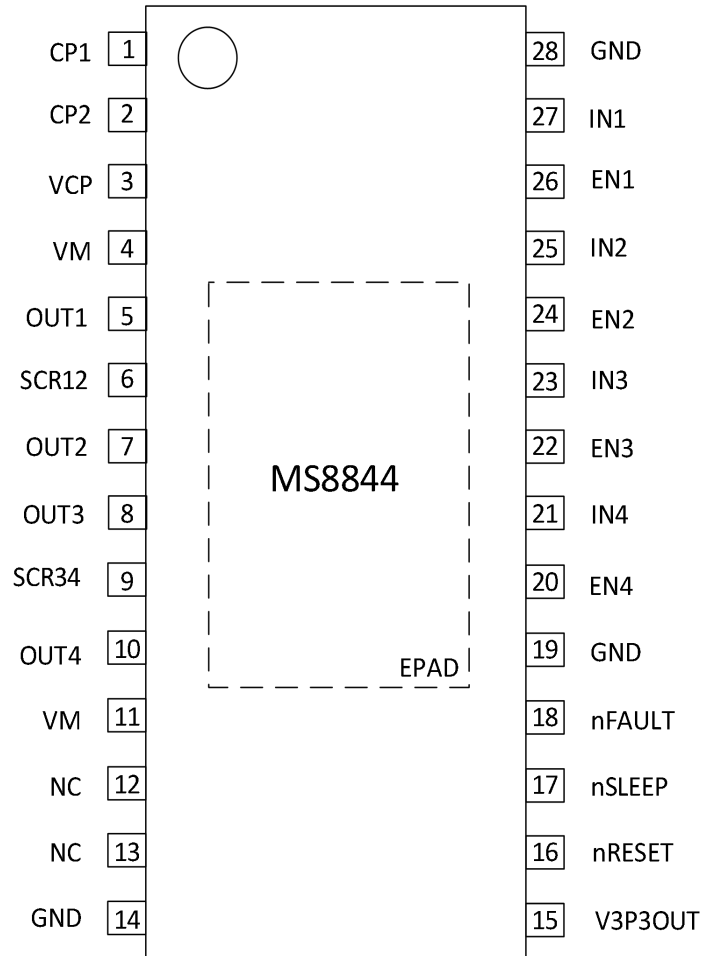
CP1 1
CP2 2
VCP 3
VM 4
OUT1 5
SCR12 6
OUT2 7
OUT3 8
SCR34 9
OUT4 10
VM 11
NC 12
NC 13
GND 14

28 GND
27 IN1
26 EN1
25 IN2
24 EN2
23 IN3
22 EN3
21 IN4
20 EN4
19 GND
18 nFAULT
17 nSLEEP
16 nRESET
15 V3P3OUT

MS8844

EPAD